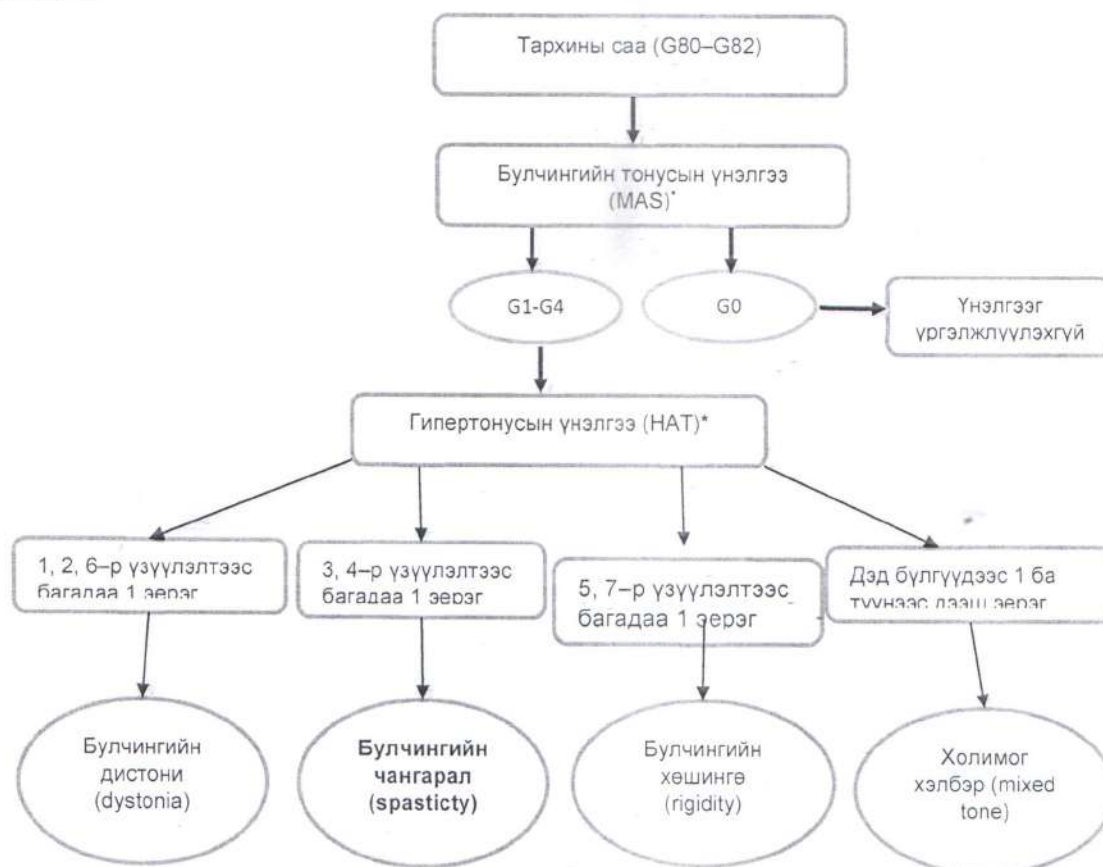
Тархины саа (G80–G82)

Булчингийн тонусын үнэлгээ (MAS)*

G1-G4

G0

Үнэлгээг үргэлжлүүлэхгүй

Гипертонусын үнэлгээ (HAT)*

1, 2, 6–р үзүүлэлтээс багадаа 1 зэрэг

3, 4–р үзүүлэлтээс багадаа 1 зэрэг

5, 7–р үзүүлэлтээс багадаа 1 зэрэг

Дэд бүлгүүдээс 1 ба түүнээс дээш зэрэг

Булчингийн дистони (dystonia)

Булчингийн чангарал (spasticty)

Булчингийн хөшингө (rigidity)

Холимог хэлбэр (mixed tone)